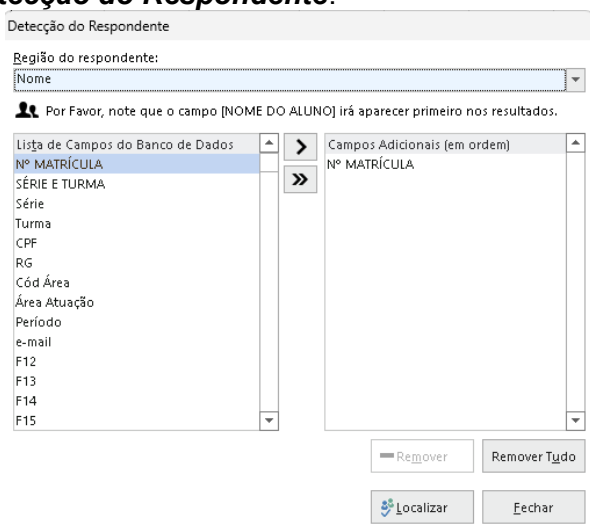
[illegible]ecção do Respondente.

Detecção do Respondente

Região do respondente:

Nome

Por Favor, note que o campo [NOME DO ALUNO] irá aparecer primeiro nos resultados.

| Lista de Campos do Banco de Dados |
|---|
| Nº MATRÍCULA |
| SÉRIE E TURMA |
| Série |
| Turma |
| CPF |
| RG |
| Cód Área |
| Área Atuação |
| Período |
| e-mail |
| F12 |
| F13 |
| F14 |
| F15 |

>

»

| Campos Adicionais (em ordem) |
|---|
| Nº MATRÍCULA |

Remover

Remover Tudo

Localizar

Fechar